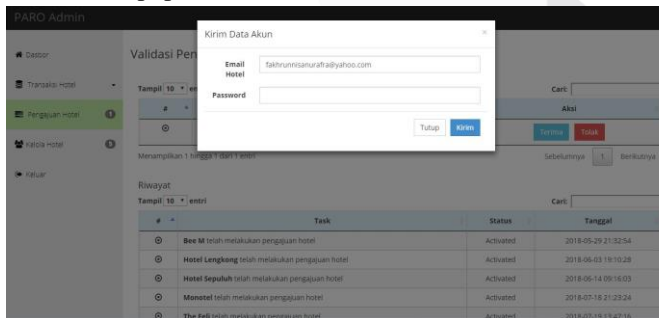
PARO Admin

Dasbor
Transaksi Hotel
Pengajuan Hotel 1
Kelola Hotel 0
Keluar

Validasi Pen

Tampil 10 entri

| # | | Aksi |
|---|---|---|
| ⊕ | | Terima Tolak |

Menampilkan 1 hingga 1 dari 1 entri

Cari:

Sebelumnya 1 Berikutnya

Kirim Data Akun

Email Hotel: fakhrunnisanurafra@yahoo.com
Password

Tutup Kirim

Riwayat

Tampil 10 entri

Cari:

| # | Task | Status | Tanggal |
|---|---|---|---|
| ⊕ | Bee M telah melakukan pengajuan hotel | Activated | 2018-05-29 21:32:54 |
| ⊕ | Hotel Lengkong telah melakukan pengajuan hotel | Activated | 2018-06-03 19:10:28 |
| ⊕ | Hotel Sepuluh telah melakukan pengajuan hotel | Activated | 2018-06-14 09:16:05 |
| ⊕ | Monotel telah melakukan pengajuan hotel | Activated | 2018-07-18 21:23:24 |
| ⊕ | The Feli telah melakukan pengajuan hotel | Activated | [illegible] |